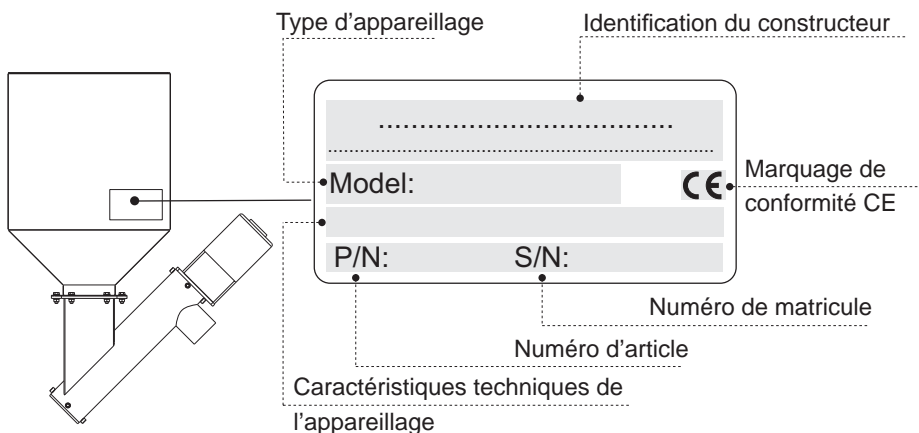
Type d’appareillage

Identification du constructeur

..............................

Model:

CE

Marquage de conformité CE

P/N:

S/N:

Numéro de matricule

Numéro d’article

Caractéristiques techniques de l’appareillage